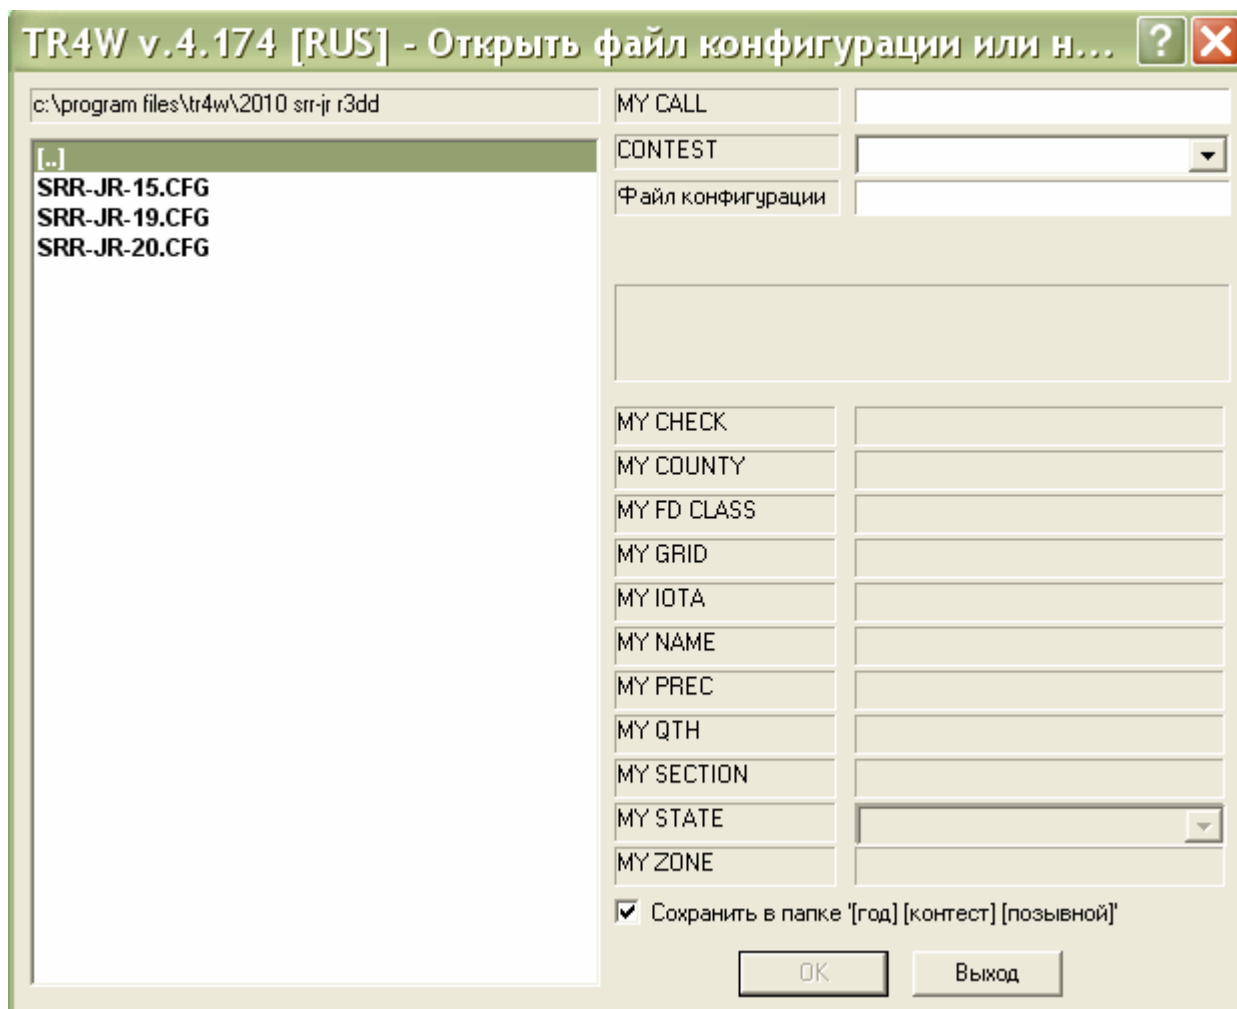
TR4W v.4.174 [RUS] - Открыть файл конфигурации или н...

c:\program files\tr4w\2010 srr-jr r3dd

[..]
SRR-JR-15.CFG
SRR-JR-19.CFG
SRR-JR-20.CFG

MY CALL
CONTEST
Файл конфигурации

MY CHECK
MY COUNTY
MY FD CLASS
MY GRID
MY IOTA
MY NAME
MY PREC
MY QTH
MY SECTION
MY STATE
MY ZONE

Сохранить в папке '[год] [контест] [позывной]'

OK
Выход